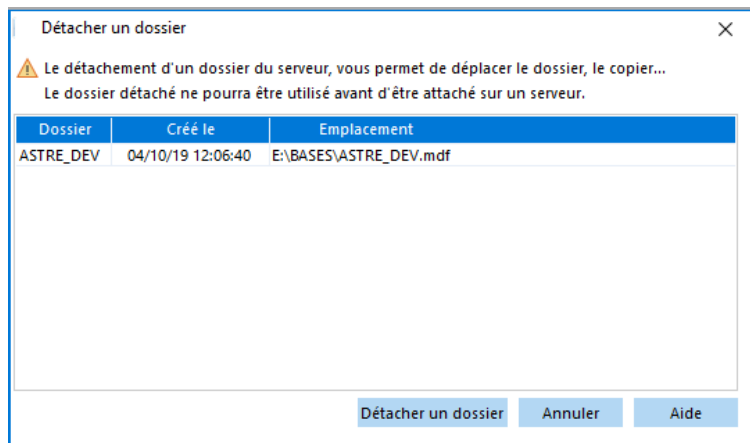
Détacher un dossier

×

Le détachement d'un dossier du serveur, vous permet de déplacer le dossier, le copier...
Le dossier détaché ne pourra être utilisé avant d'être attaché sur un serveur.

| Dossier | Créé le | Emplacement |
|---|---|---|
| ASTRE_DEV | 04/10/19 12:06:40 | E:\BASES\ASTRE_DEV.mdf |

Détacher un dossier | Annuler | Aide